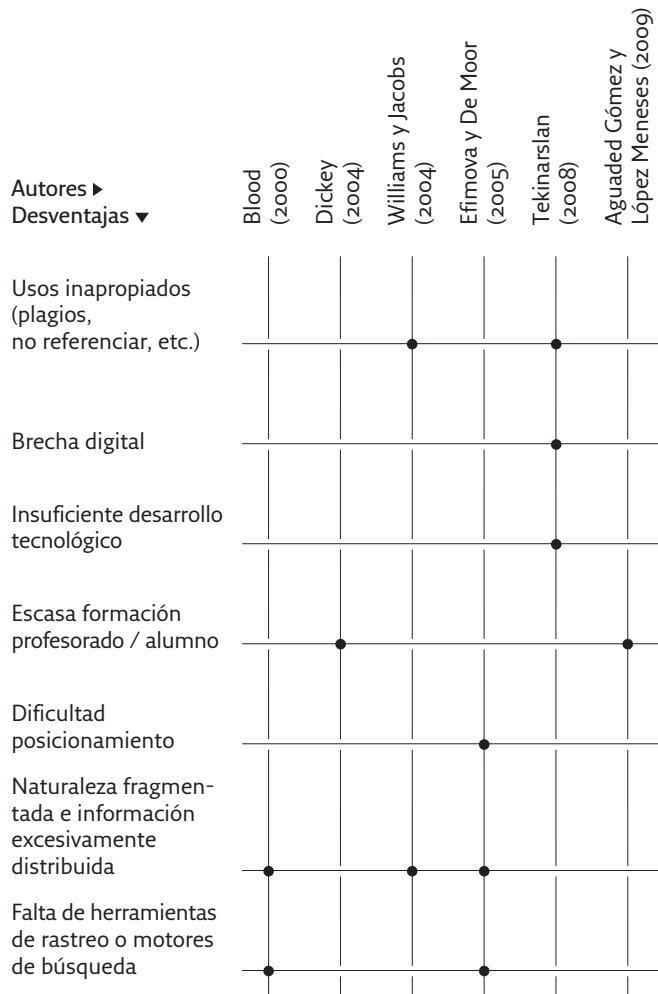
| Autores ▸ Desventajas ▾ | Blood (2000) | Dickey (2004) | Williams y Jacobs (2004) | Efimova y De Moor (2005) | Tekinarslan (2008) | Aguaded Gómez y López Meneses (2009) |
|---|---|---|---|---|---|---|
| Usos inapropiados (plagios, no referenciar, etc.) | | | ● | | ● | |
| Brecha digital | | | | | ● | |
| Insuficiente desarrollo tecnológico | | | | | ● | |
| Escasa formación profesorado / alumno | | ● | | | | ● |
| Dificultad posicionamiento | | | | ● | | |
| Naturaleza fragmentada e información excesivamente distribuida | ● | | ● | ● | | |
| Falta de herramientas de rastreo o motores de búsqueda | ● | | | ● | | |